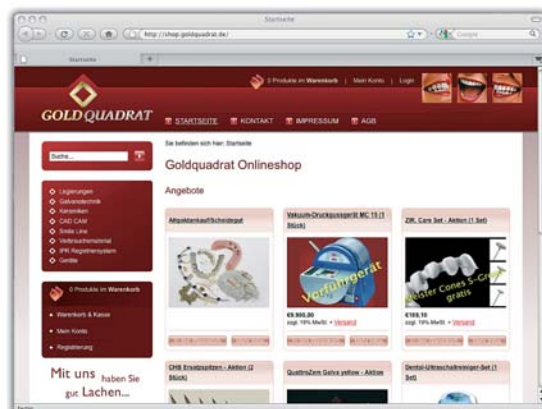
Startseite

http://shop.goldquadrat.de/

Google

Startseite

0 Produkte im Warenkorb | Mein Konto | Login

GOLD QUADRAT

STARTSEITE KONTAKT IMPRESSUM AGB

Suche...

Sie befinden sich hier: Startseite

Goldquadrat Onlineshop

Angebote

Legierungen
Galvanotechnik
Keramiken
CAD CAM
Smile Line
Verbrauchsmaterial
IPR Registriersystem
Geräte

0 Produkte im Warenkorb

Warenkorb & Kasse
Mein Konto
Registrierung

Mit uns haben Sie gut Lachen...

Altgoldankauf/Scheidegut

Vakuum-Druckgussgerät MC 15 (1 Stück)

Vorführgerät

€9.900,00
zzgl. 19% MwSt. + Versand

ZfR. Care Set - Aktion (1 Set)

Meister Cones S-Gr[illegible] gratis

€169,10
zzgl. 19% MwSt. + Versand

CHB Ersatzspitzen - Aktion (2 Stück)

QuattroZero Galva yellow - Aktion

Dental-Ultraschallreiniger-Set (1 Set)